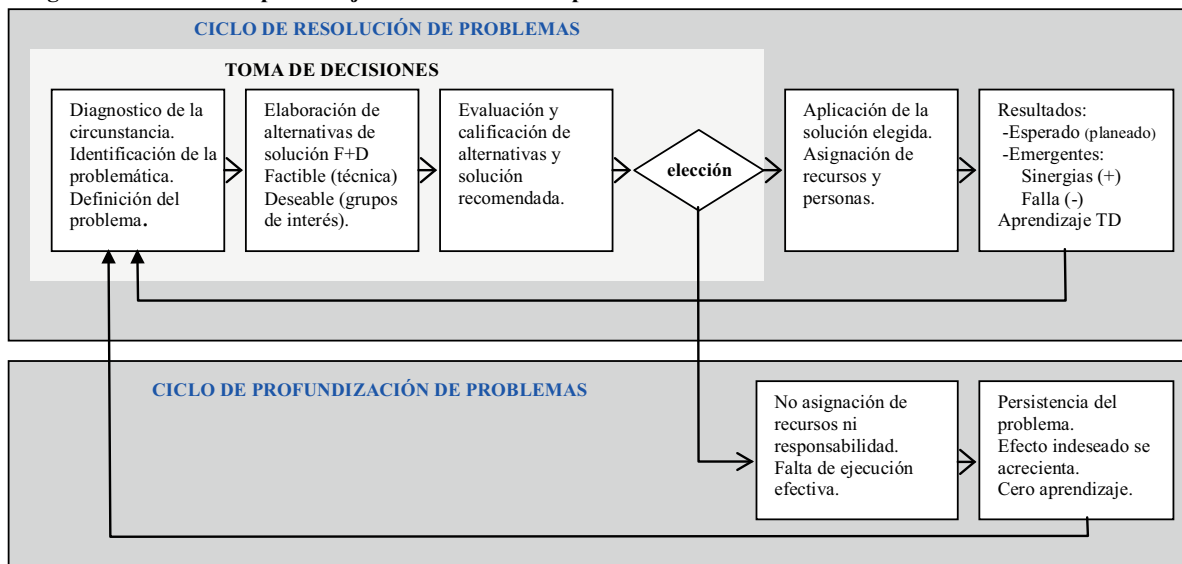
CICLO DE RESOLUCIÓN DE PROBLEMAS

TOMA DE DECISIONES

Diagnostico de la circunstancia. Identificación de la problemática. Definición del problema.

Elaboración de alternativas de solución F+D Factible (técnica) Deseable (grupos de interés).

Evaluación y calificación de alternativas y solución recomendada.

elección

Aplicación de la solución elegida. Asignación de recursos y personas.

Resultados:
-Esperado (planeado)
-Emergentes:
Sinergias (+)
Falla (-)
Aprendizaje TD

CICLO DE PROFUNDIZACIÓN DE PROBLEMAS

No asignación de recursos ni responsabilidad. Falta de ejecución efectiva.

Persistencia del problema. Efecto indeseado se acrecienta. Cero aprendizaje.